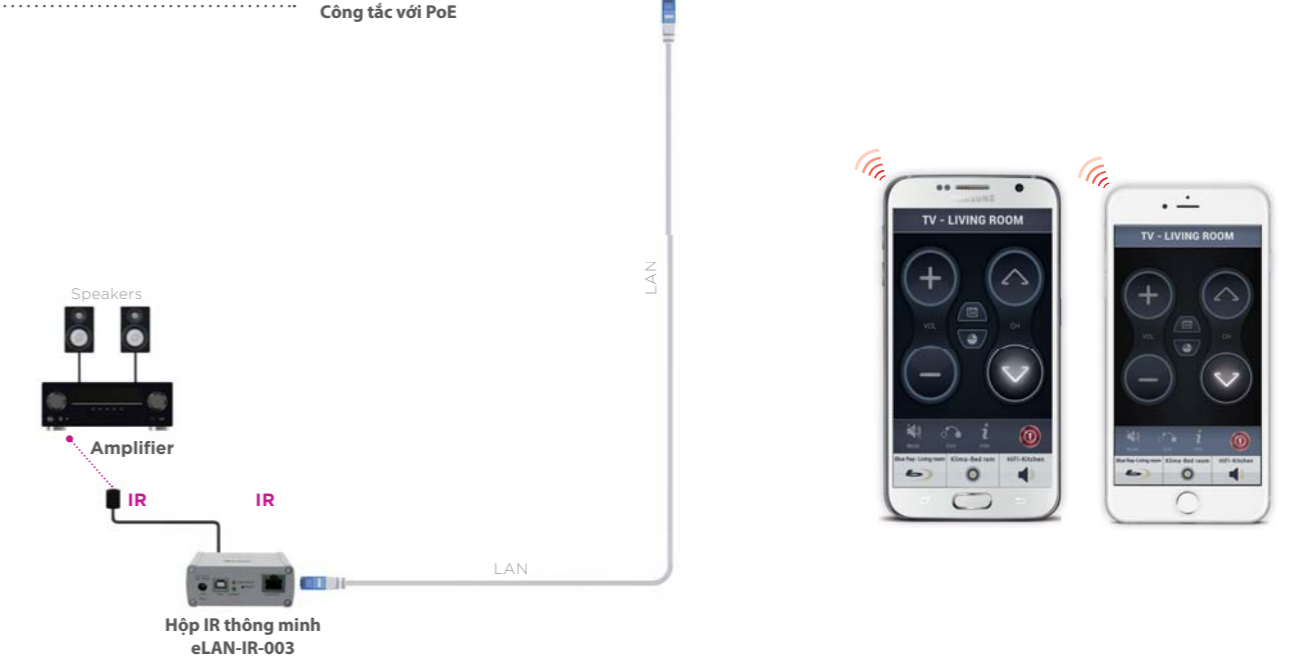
Công tắc với PoE

LAN

Speakers

Amplifier

IR

IR

LAN

Hộp IR thông minh
eLAN-IR-003

SAMSUNG

TV - LIVING ROOM

VOL

CH

Blue Ray - Living room

Klima-Bed room

HiFi-Kitchen

TV - LIVING ROOM

VOL

CH

Blue Ray - Living room

Klima-Bed room

HiFi-Kitchen